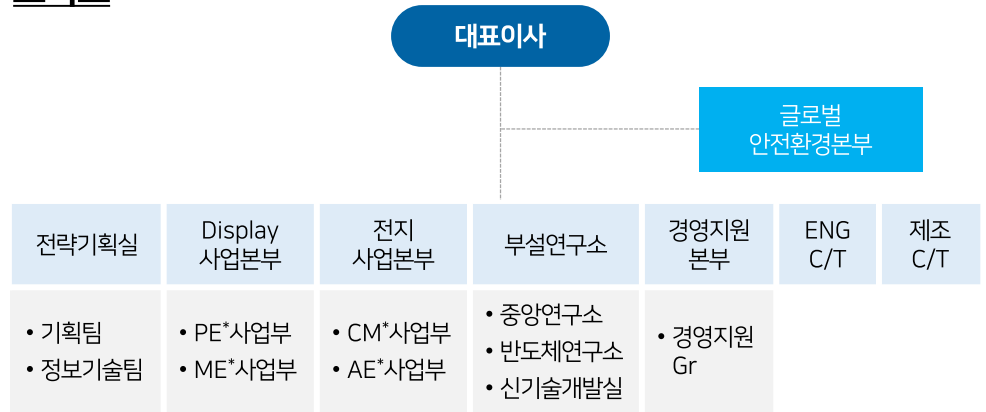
대표이사

글로벌
안전환경본부

전략기획실

• 기획팀
• 정보기술팀

Display
사업본부

• PE*사업부
• ME*사업부

전지
사업본부

• CM*사업부
• AE*사업부

부설연구소

• 중앙연구소
• 반도체연구소
• 신기술개발실

경영지원
본부

• 경영지원
Gr

ENG
C/T

제조
C/T